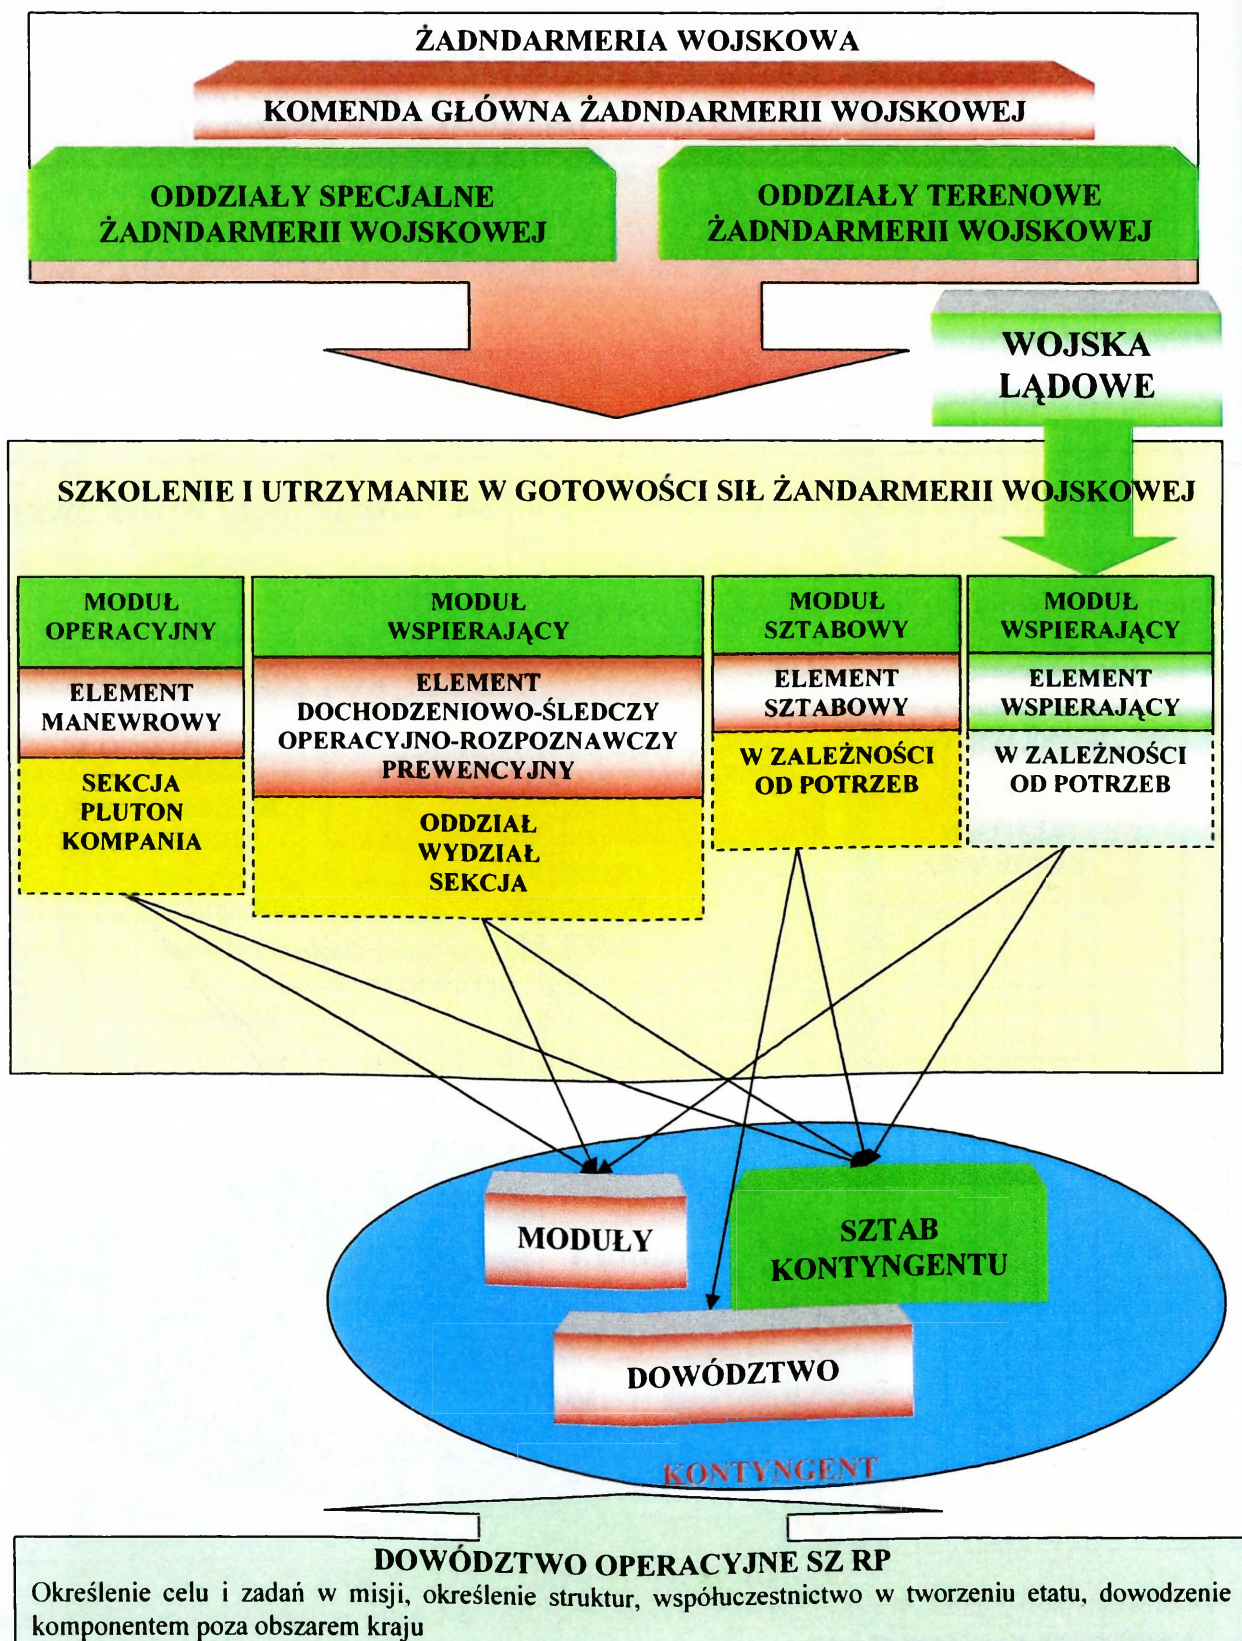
ŻADNDARMERIA WOJSKOWA

KOMENDA GŁÓWNA ŻADNDARMERII WOJSKOWEJ

ODDZIAŁY SPECJALNE ŻADNDARMERII WOJSKOWEJ

ODDZIAŁY TERENOWE ŻADNDARMERII WOJSKOWEJ

WOJSKA LĄDOWE

SZKOLENIE I UTRZYMANIE W GOTOWOŚCI SIŁ ŻANDARMERII WOJSKOWEJ

MODUŁ OPERACYJNY

ELEMENT MANEWROWY

SEKCJA PLUTON KOMPANIA

MODUŁ WSPIERAJĄCY

ELEMENT DOCHODZENIOWO-ŚLEDCZY OPERACYJNO-ROZPOZNAWCZY PREWENCYJNY

ODDZIAŁ WYDZIAŁ SEKCJA

MODUŁ SZTABOWY

ELEMENT SZTABOWY

W ZALEŻNOŚCI OD POTRZEB

MODUŁ WSPIERAJĄCY

ELEMENT WSPIERAJĄCY

W ZALEŻNOŚCI OD POTRZEB

MODUŁY

SZTAB KONTYNGENTU

DOWÓDZTWO

KONTYNGENT

DOWÓDZTWO OPERACYJNE SZ RP
Określenie celu i zadań w misji, określenie struktur, współuczestnictwo w tworzeniu etatu, dowodzenie komponentem poza obszarem kraju